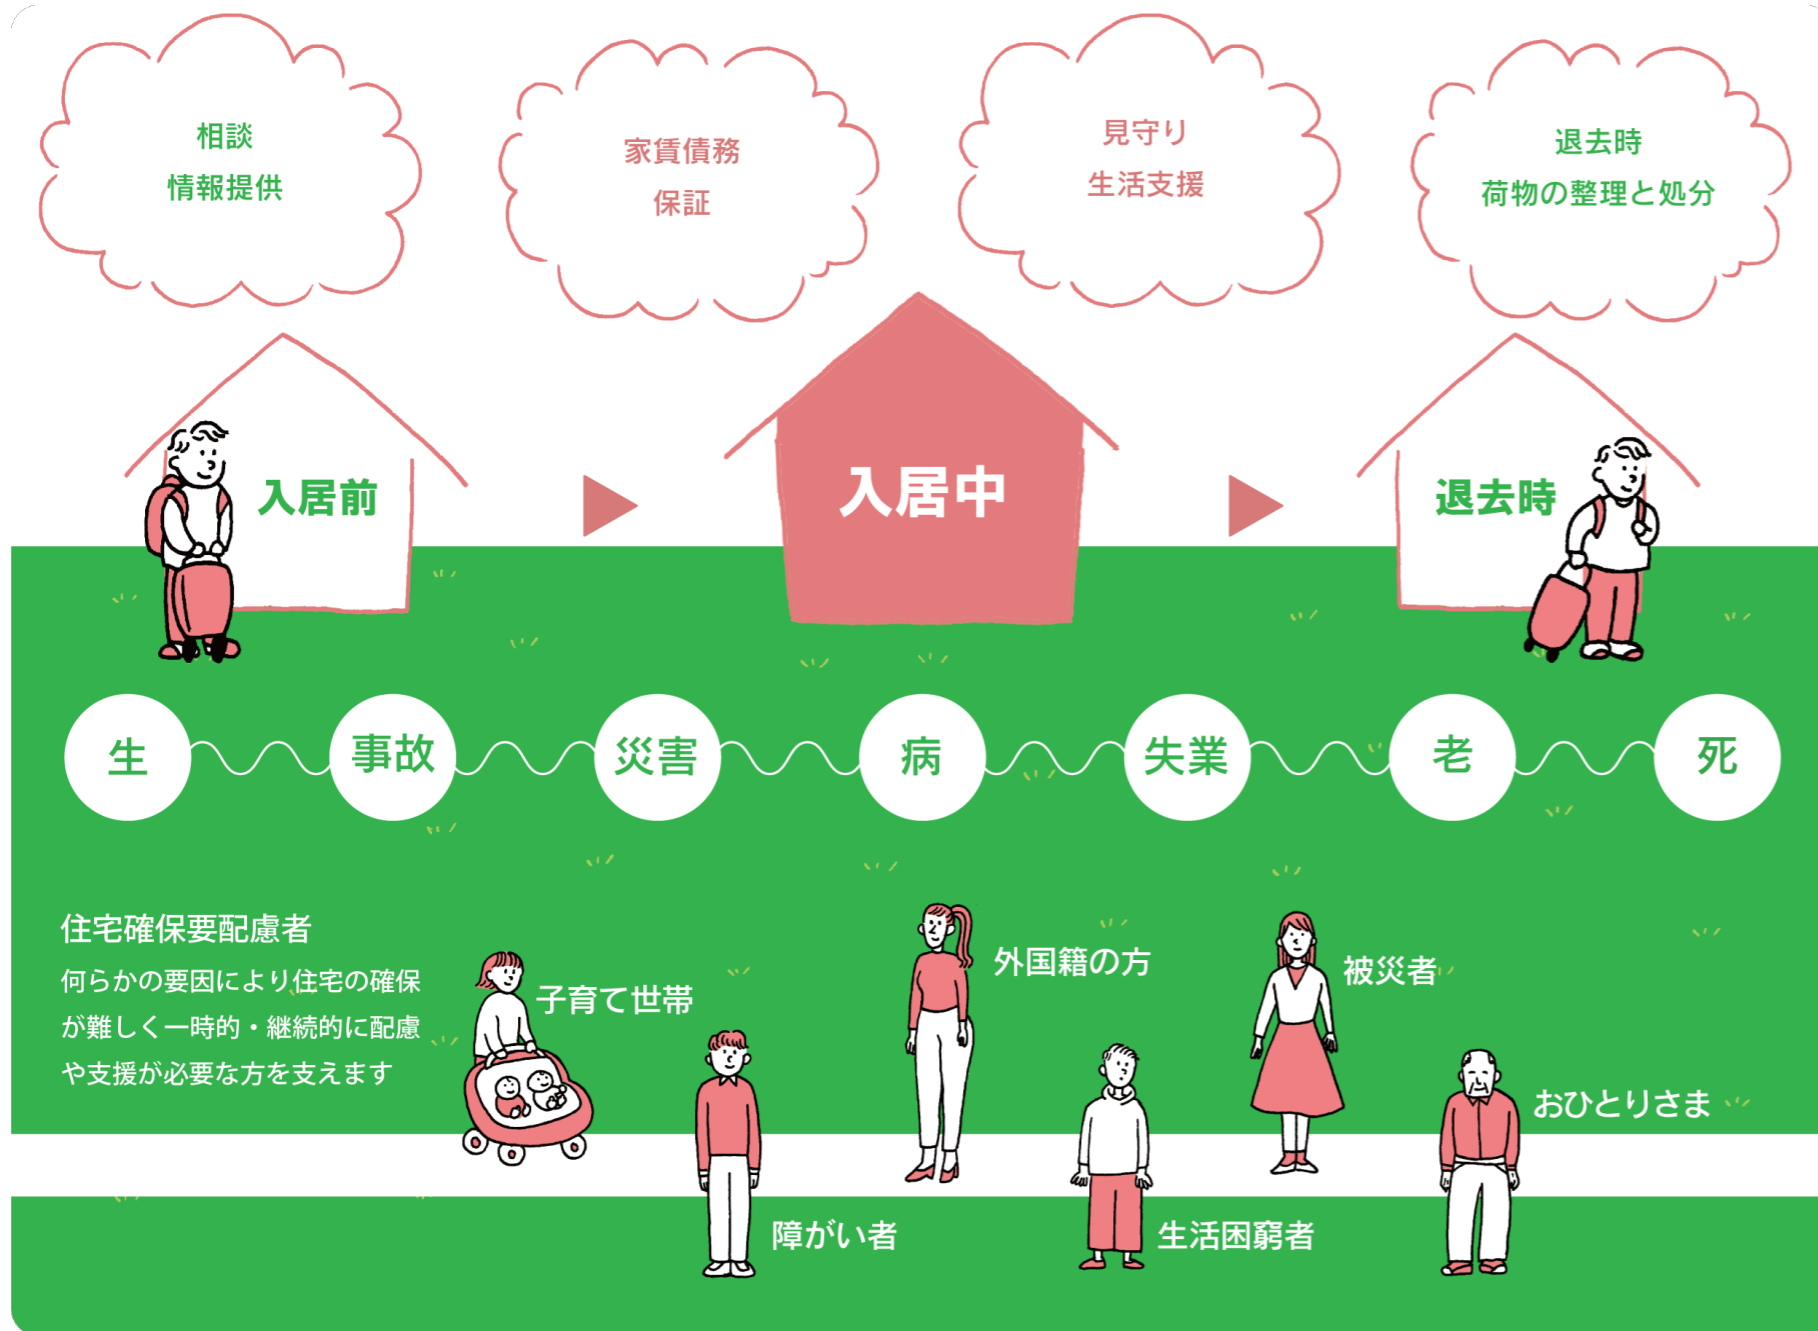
相談
情報提供

家賃債務
保証

見守り
生活支援

退去時
荷物の整理と処分

入居前

入居中

退去時

生

事故

災害

病

失業

老

死

住宅確保要配慮者

何らかの要因により住宅の確保が難しく一時的・継続的に配慮や支援が必要な方を支えます

子育て世帯

外国籍の方

被災者

障がい者

生活困窮者

おひとりさま